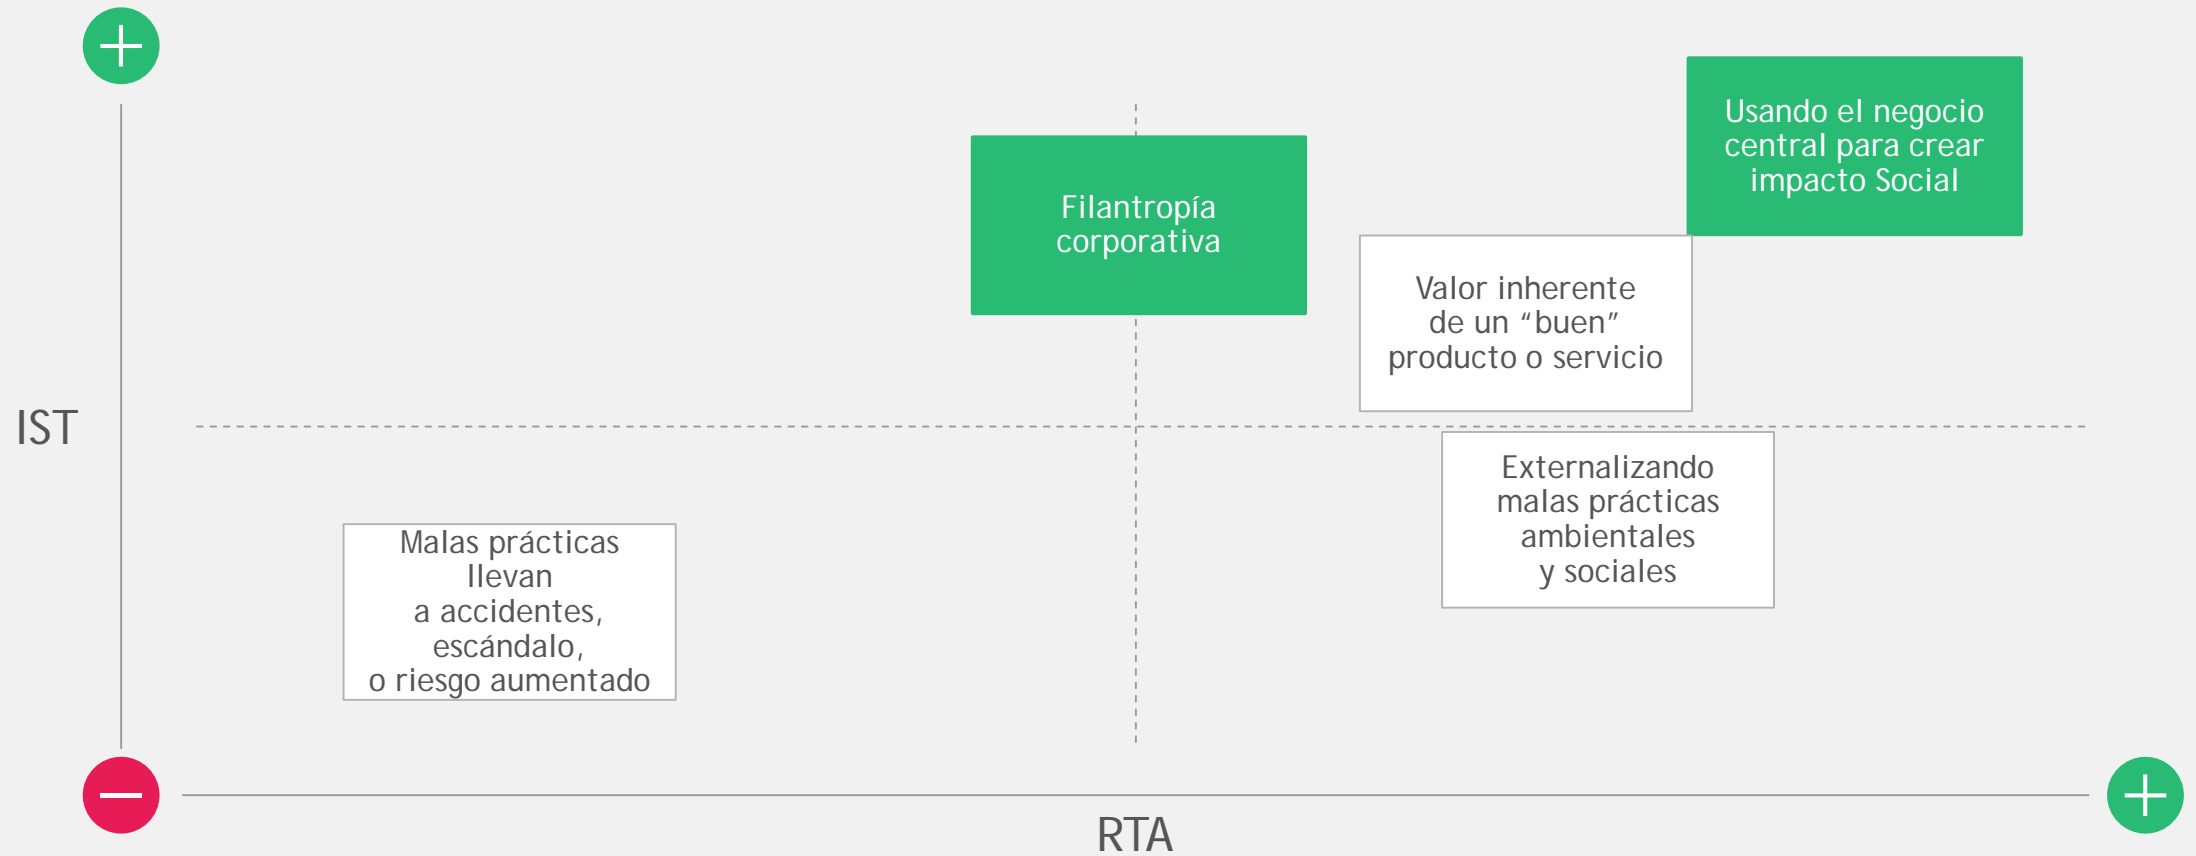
IST

Filantropía corporativa

Usando el negocio central para crear impacto Social

Valor inherente de un “buen” producto o servicio

Externalizando malas prácticas ambientales y sociales

Malas prácticas llevan a accidentes, escándalo, o riesgo aumentado

RTA